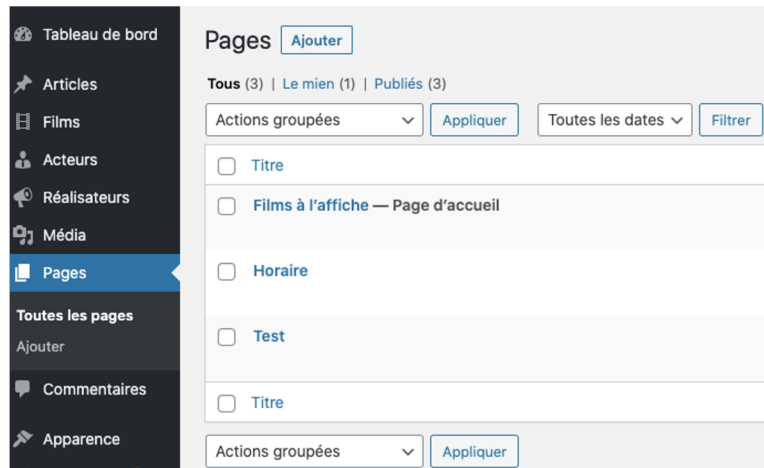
Tableau de bord
Articles
Films
Acteurs
Réalisateurs
Média
Pages
Toutes les pages
Ajouter
Commentaires
Apparence

Pages Ajouter

Tous (3) | Le mien (1) | Publiés (3)

Actions groupées Appliquer Toutes les dates Filtrer

Titre

Films à l'affiche — Page d'accueil

Horaire

Test

Titre

Actions groupées Appliquer